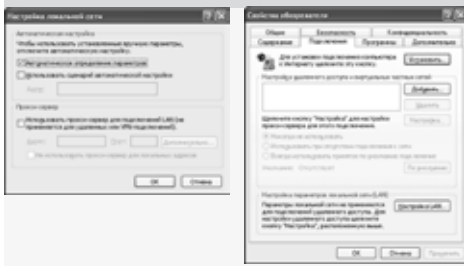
Настройка локальной сети ? X

Автоматическая настройка

Чтобы использовать установленные вручную параметры, отключите автоматическую настройку.

Автоматическое определение параметров

Использовать сценарий автоматической настройки

Адрес

Прокси-сервер

Использовать прокси-сервер для подключений LAN (не применяется для удаленных или VPN-подключений).

Адрес: Порт: Дополнительно...

Не использовать прокси-сервер для локальных адресов

OK Отмена

Свойства обозревателя ? X

Общие Безопасность Конфиденциальность

Содержание Подключения Программы Дополнительно

Для установки подключения к Интернету щелкните кнопку «Установить». Установить...

Настройка удаленного доступа и виртуальных частных сетей

Добавить...

Удалить

Щелкните кнопку "Настройка" для настройки прокси-сервера для этого подключения. Настройка

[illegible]

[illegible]

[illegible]

Настройка параметров локальной сети (LAN)

Параметры локальной сети не применяются для подключений удаленного доступа. Для настройки удаленного доступа щелкните кнопку "Настройка", расположенную выше. Настройка LAN...

OK Отмена Применить